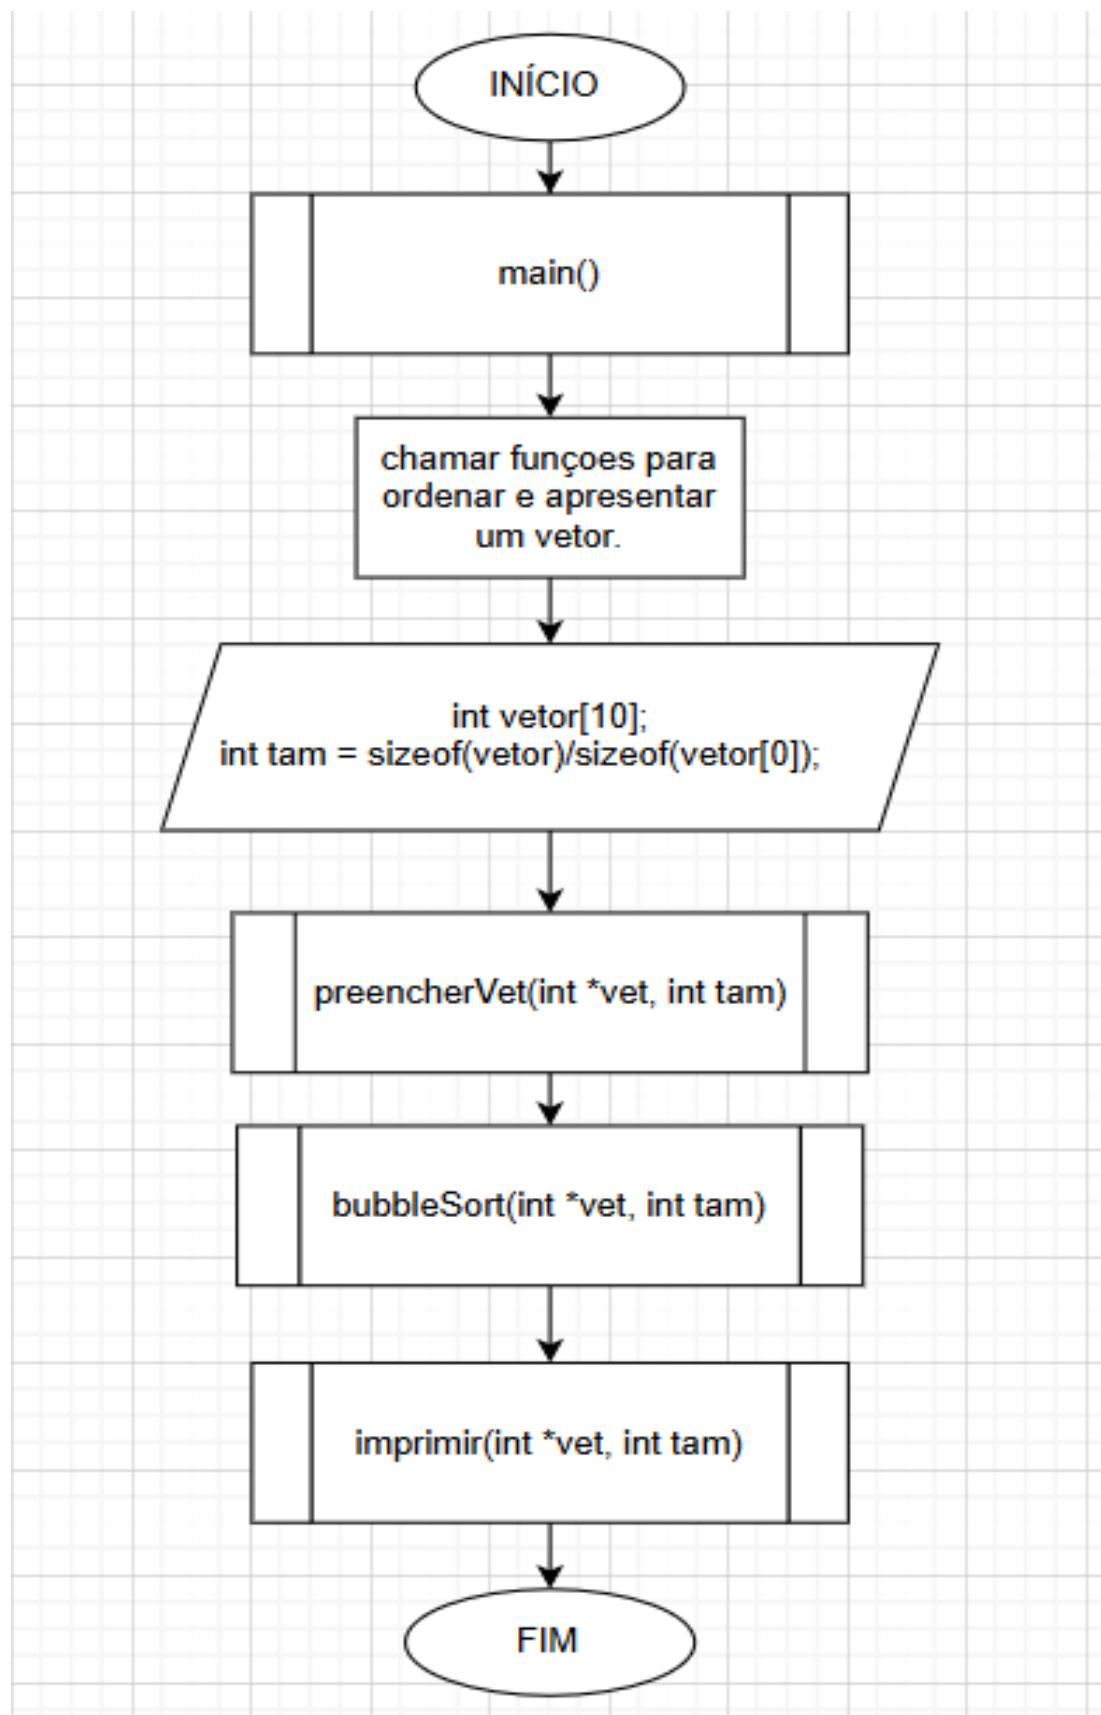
INÍCIO

main()

chamar funçoes para ordenar e apresentar um vetor.

int vetor[10];
int tam = sizeof(vetor)/sizeof(vetor[0]);

preencherVet(int *vet, int tam)

bubbleSort(int *vet, int tam)

imprimir(int *vet, int tam)

FIM